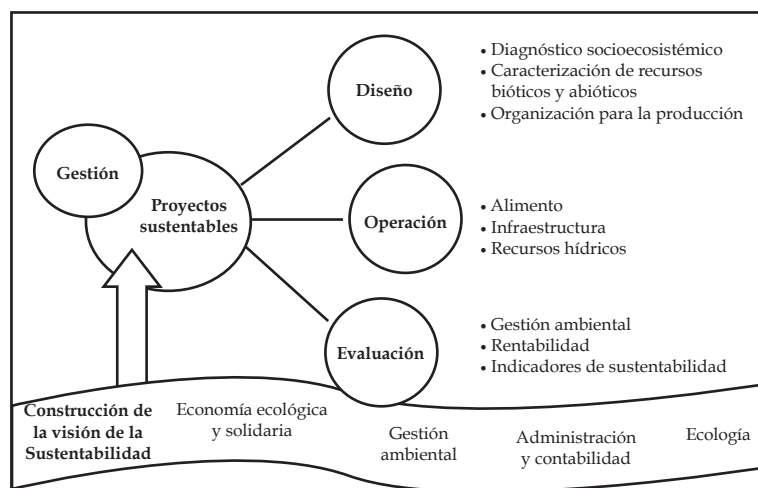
Gestión

Proyectos sustentables

Diseño

• Diagnóstico socioecosistémico
• Caracterización de recursos bióticos y abióticos
• Organización para la producción

Operación

• Alimento
• Infraestructura
• Recursos hídricos

Evaluación

• Gestión ambiental
• Rentabilidad
• Indicadores de sustentabilidad

Construcción de la visión de la Sustentabilidad

Economía ecológica y solidaria

Gestión ambiental

Administración y contabilidad

Ecología